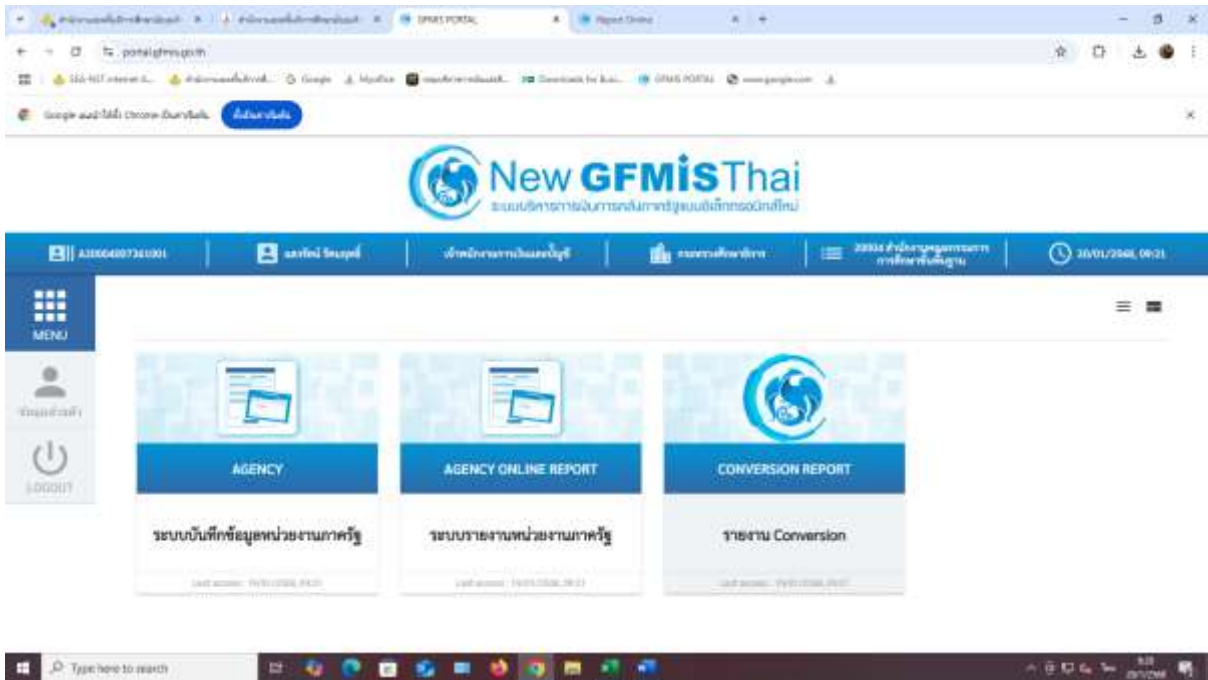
GFMIS PORTAL

Report Online

portal.gfmis.go.th

GFMIS PORTAL

New GFMISThai

ระบบบริหารการเงินการคลังภาครัฐแบบอิเล็กทรอนิกส์ใหม่

A2000400736100l

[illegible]

เจ้าหน้าที่บันทึกรายการ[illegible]

กระทรวงศึกษาธิการ

20004 สำนักงานคณะกรรมการการศึกษาขั้นพื้นฐาน

20/01/2568, 09:21

MENU

ข้อมูลส่วนตัว

LOGOUT

AGENCY

ระบบบันทึกข้อมูลหน่วยงานภาครัฐ

Last access : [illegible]

AGENCY ONLINE REPORT

ระบบรายงานหน่วยงานภาครัฐ

Last access : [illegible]

CONVERSION REPORT

รายงาน Conversion

Last access : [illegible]

Type here to search